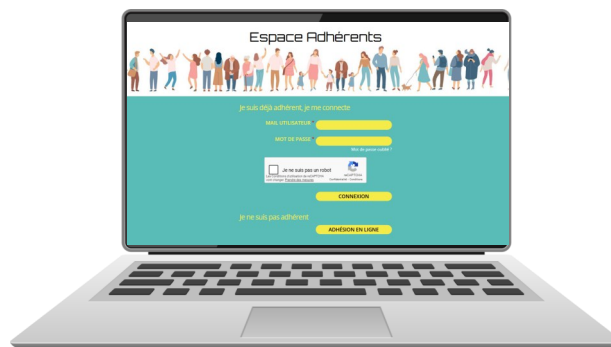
Espace Adhérents

Je suis déjà adhérent, je me connecte

MAIL UTILISATEUR

MOT DE PASSE

Mot de passe oublié ?

Je ne suis pas un robot

reCAPTCHA

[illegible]

CONNEXION

Je ne suis pas adhérent

ADHÉSION EN LIGNE